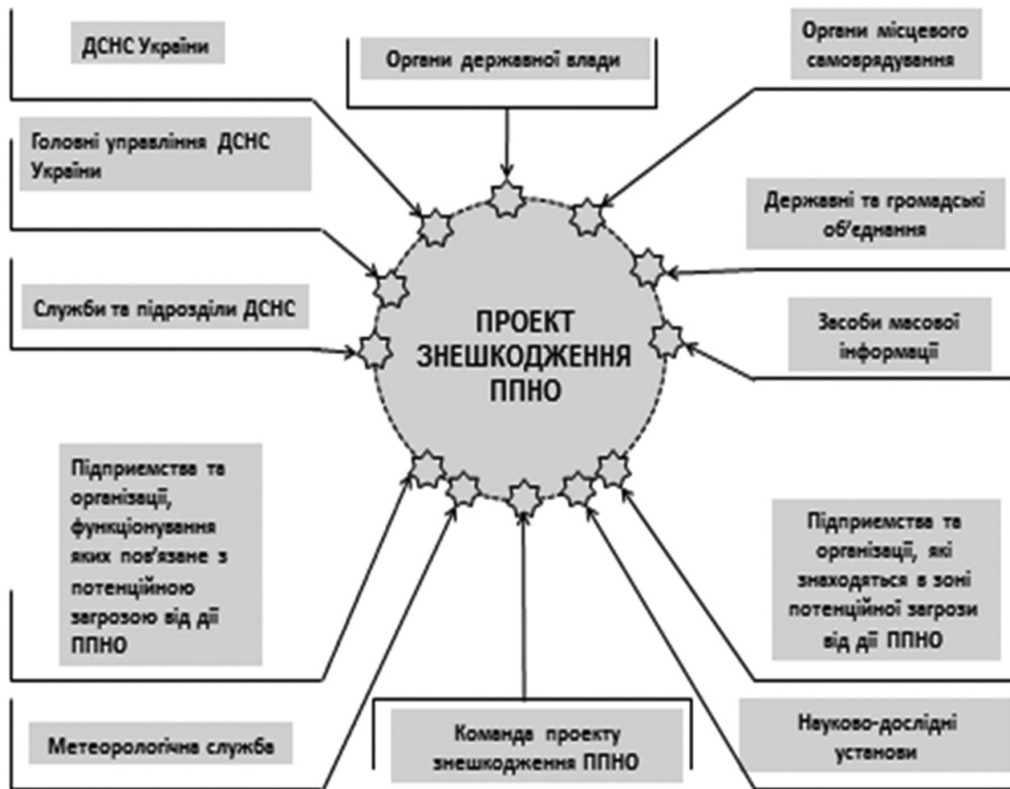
ДСНС України

Органи державної влади

Органи місцевого самоврядування

Головні управління ДСНС України

Державні та громадські об'єднання

Служби та підрозділи ДСНС

ПРОЕКТ ЗНЕШКОДЖЕННЯ ППНО

Засоби масової інформації

Підприємства та організації, функціонування яких пов'язане з потенційною загрозою від дії ППНО

Підприємства та організації, які знаходяться в зоні потенційної загрози від дії ППНО

Метеорологічна служба

Команда проекту знешкодження ППНО

Науково-дослідні установи